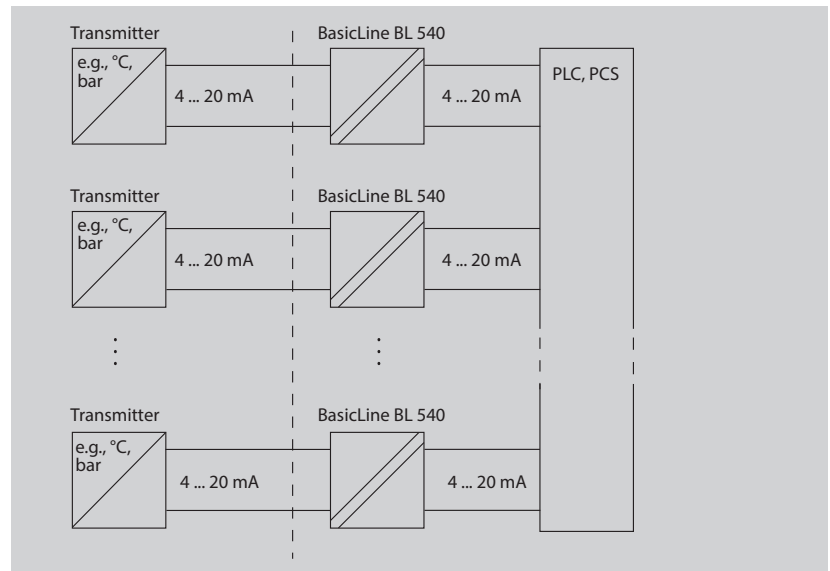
Transmitter

e.g., °C, bar

4 ... 20 mA

BasicLine BL 540

4 ... 20 mA

PLC, PCS

Transmitter

e.g., °C, bar

4 ... 20 mA

BasicLine BL 540

4 ... 20 mA

Transmitter

e.g., °C, bar

4 ... 20 mA

BasicLine BL 540

4 ... 20 mA